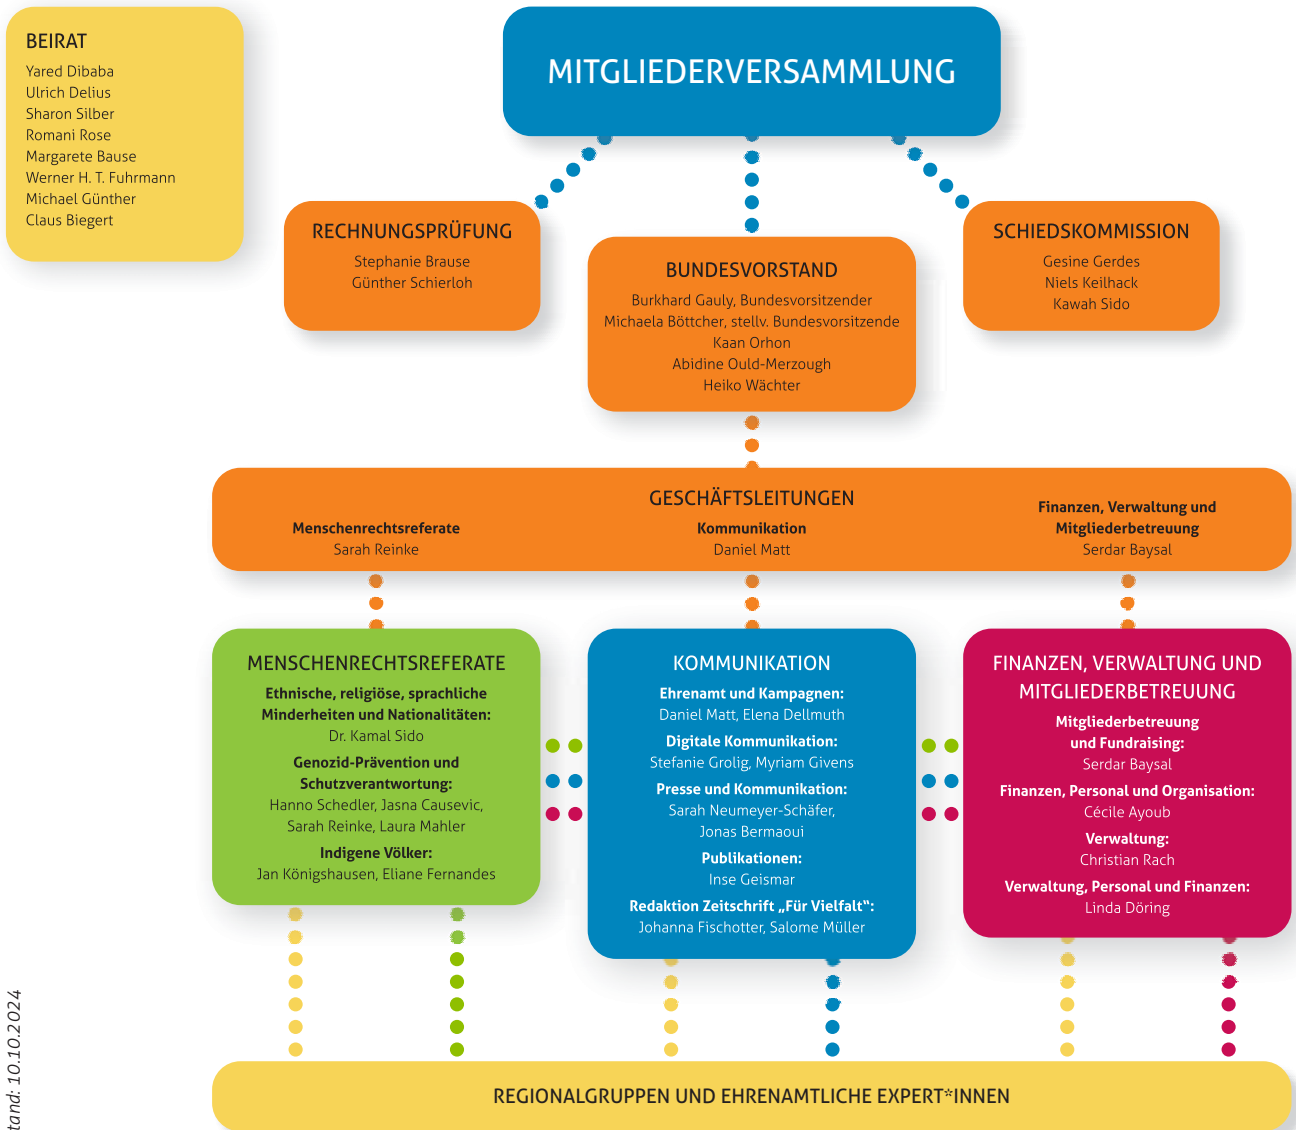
BEIRAT
Yared Dibaba
Ulrich Delius
Sharon Silber
Romani Rose
Margarete Bause
Werner H. T. Fuhrmann
Michael Günther
Claus Biegert

MITGLIEDERVERSAMMLUNG

RECHNUNGSPRÜFUNG
Stephanie Brause
Günther Schierloh

BUNDESVORSTAND
Burkhard Gauly, Bundesvorsitzender
Michaela Böttcher, stellv. Bundesvorsitzende
Kaan Orhon
Abidine Ould-Merzough
Heiko Wächter

SCHIEDSKOMMISSION
Gesine Gerdes
Niels Keilhack
Kawah Sido

GESCHÄFTSLEITUNGEN
Menschenrechtsreferate
Sarah Reinke
Kommunikation
Daniel Matt
Finanzen, Verwaltung und Mitgliederbetreuung
Serdar Baysal

MENSCHENRECHTSREFERATE
Ethnische, religiöse, sprachliche Minderheiten und Nationalitäten:
Dr. Kamal Sido
Genozid-Prävention und Schutzverantwortung:
Hanno Schedler, Jasna Causevic, Sarah Reinke, Laura Mahler
Indigene Völker:
Jan Königshausen, Eliane Fernandes

KOMMUNIKATION
Ehrenamt und Kampagnen:
Daniel Matt, Elena Dellmuth
Digitale Kommunikation:
Stefanie Grolig, Myriam Givens
Presse und Kommunikation:
Sarah Neumeyer-Schäfer, Jonas Bermaoui
Publikationen:
Inse Geismar
Redaktion Zeitschrift „Für Vielfalt“:
Johanna Fischotter, Salome Müller

FINANZEN, VERWALTUNG UND MITGLIEDERBETREUUNG
Mitgliederbetreuung und Fundraising:
Serdar Baysal
Finanzen, Personal und Organisation:
Cécile Ayoub
Verwaltung:
Christian Rach
Verwaltung, Personal und Finanzen:
Linda Döring

REGIONALGRUPPEN UND EHRENAMTLICHE EXPERT*INNEN

tand: 10.10.2024